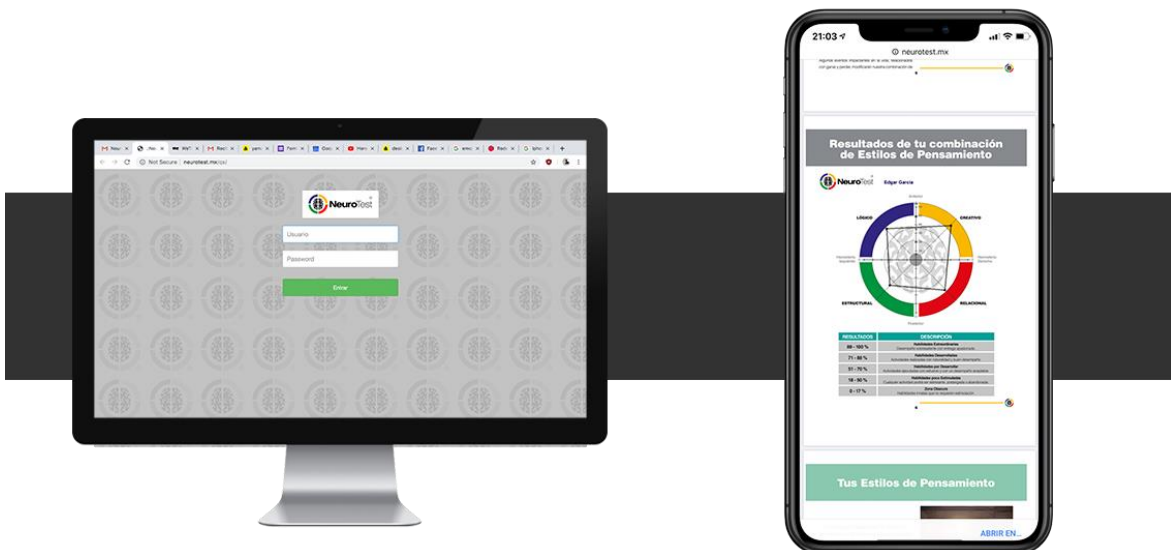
Not Secure | neurotest.mx/cc/

NeuroTest

Usuario

Password

Entrar

21:03

neurotest.mx

Resultados de tu combinación de Estilos de Pensamiento

NeuroTest

Edgar García

LÓGICO

CREATIVO

ESTRUCTURAL

RELACIONAL

| RESULTADOS | DESCRIPCIÓN |
|---|---|
| 89 - 100 % | Habilidades Extraordinarias |
| 71 - 88 % | Habilidades Desarrolladas |
| 51 - 70 % | Habilidades por Desarrollar |
| 18 - 50 % | Habilidades poco Estimuladas |
| 0 - 17 % | Zona Obscura |

Tus Estilos de Pensamiento

ABRIR EN...